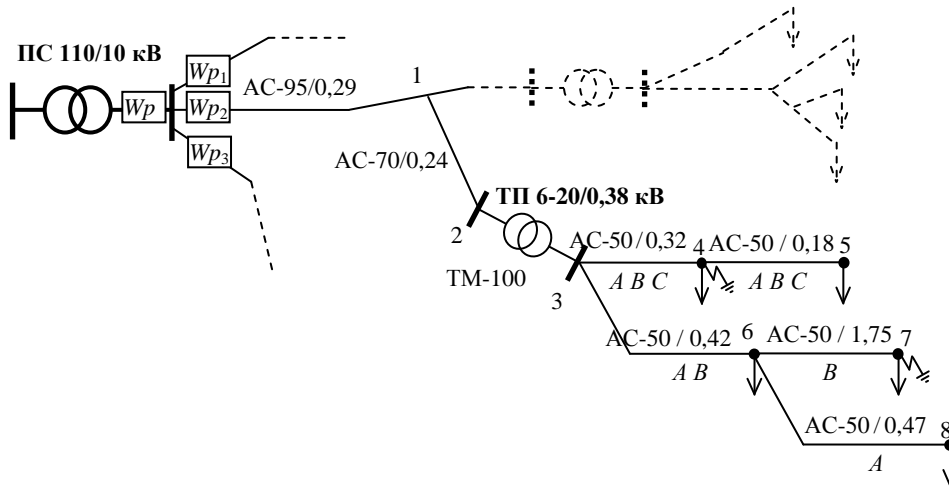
ПС 110/10 кВ

$Wp$

$Wp_1$

$Wp_2$

$Wp_3$

АС-95/0,29

1

АС-70/0,24

ТП 6-20/0,38 кВ

2

ТМ-100

3

АС-50 / 0,32

4

АС-50 / 0,18

5

$A$ $B$ $C$

$A$ $B$ $C$

АС-50 / 0,42

6

АС-50 / 1,75

7

$A$ $B$

$B$

АС-50 / 0,47

8

$A$